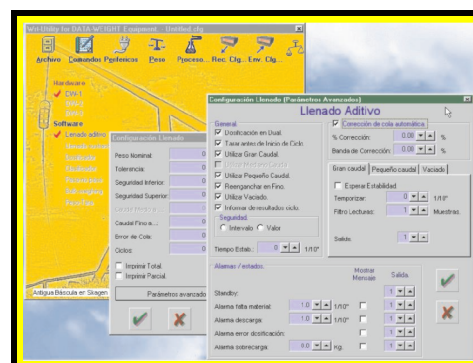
Win-Utility for DATA-WEIGHT Equipment - Untitled.cfg

Archivo Comandos Periféricos Peso Proceso... Rec. Cfg... Env. Cfg...

Hardware
DW-1
DW-2
DW-3
Software
Llenado aditivo

Antigua Báscula en Skagen

Configuración Llenado
Peso Nominal:
Tolerancia:
Seguridad Inferior:
Seguridad Superior:
Caudal Fino a...:
Error de Cola:
Ciclos:
Imprimir Total.
Imprimir Parcial.
Parámetros avanzados

Configuración Llenado (Parámetros Avanzados)
Llenado Aditivo
General
Dosificación en Dual.
Tarar antes de Inicio de Ciclo.
Utilizar Gran Caudal.
Utilizar Pequeño Caudal.
Reenganchar en Fino.
Utilizar Vaciado.
Informar de resultados ciclo.
Seguridad
Intervalo Valor
Tiempo Estab... 0 1/10"
Corrección de cola automática.
% Corrección: 0.00 %
Banda de Corrección: 0.00 %
Gran caudal Pequeño caudal Vaciado
Esperar Estabilidad.
Temporizar: 0 1/10"
Filtro Lecturas: 1 Muestras.
Salida: 1
Alarmas / estados.
Mostrar Mensaje Salida
Standby: 1
Alarma falta material: 1.0 1/10" 1
Alarma descarga: 1.0 1/10" 1
Alarma error dosificación: 1
Alarma sobrecarga: 0.0 Kg. 1